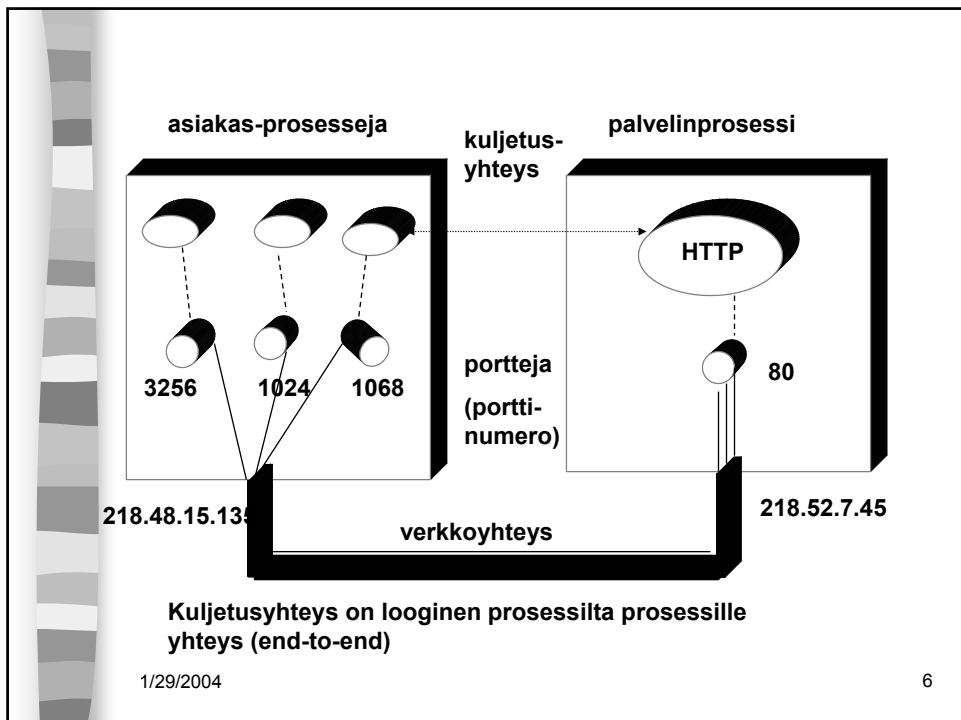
asiakas-prosesseja

kuljetus-yhteys

palvelinprosessi

HTTP

portteja

(portti-numero)

3256

1024

1068

80

218.48.15.135

218.52.7.45

verkkoyhteys

Kuljetusyhteys on looginen prosessilta prosessille yhteys (end-to-end)

1/29/2004

6